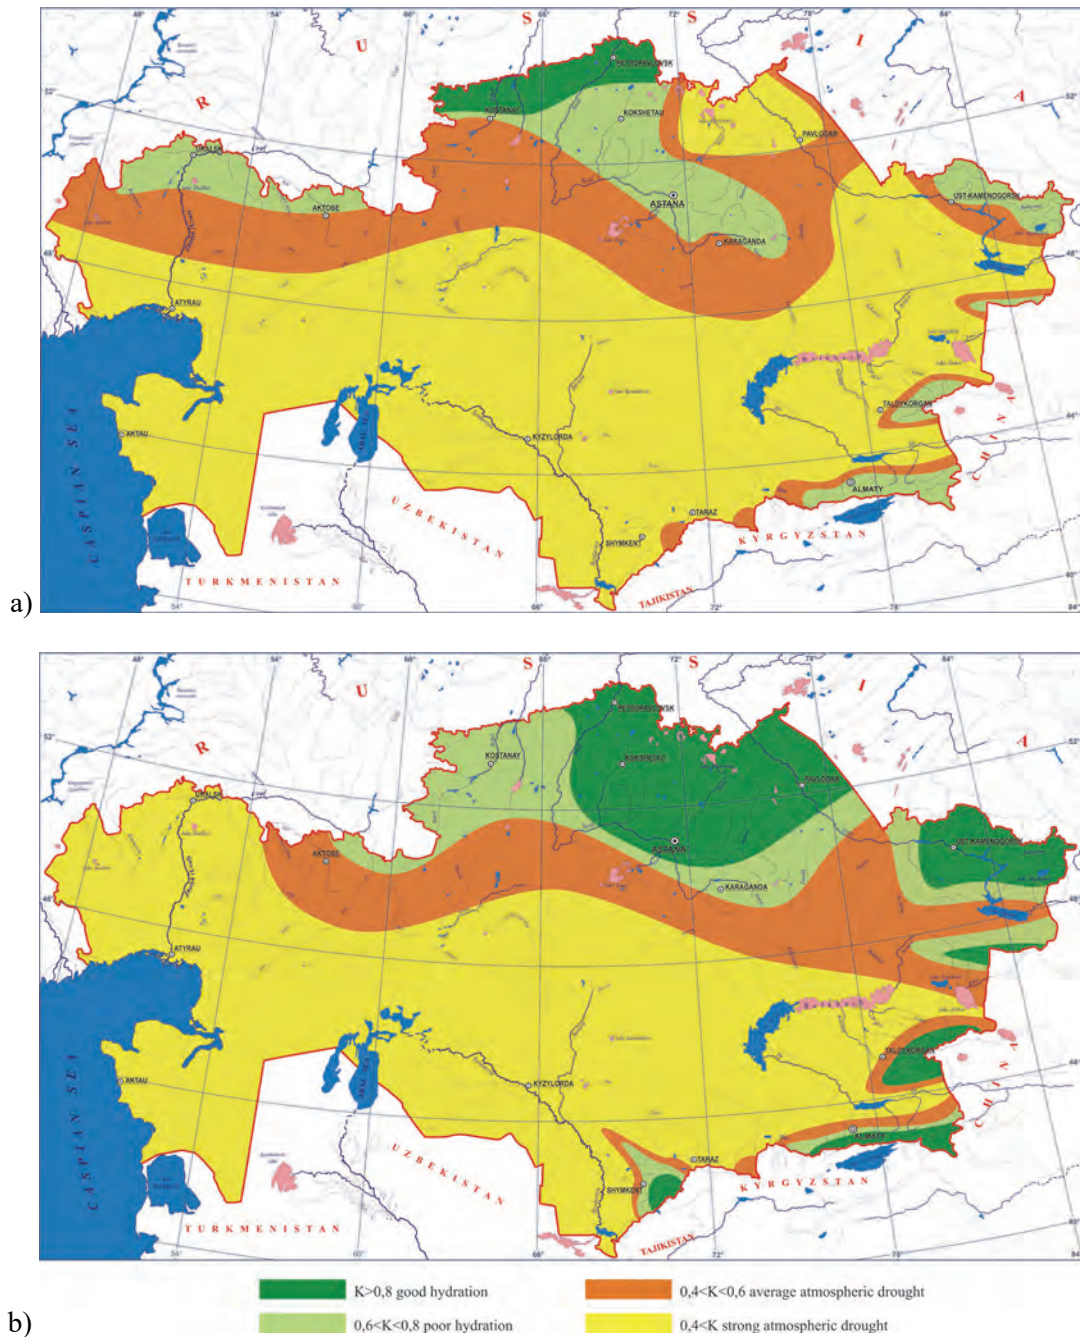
48° 54° 60° 66° 72° 78° 84°
R U S S I A
52° 52°
PETROPAVLOVSK
KOSTANAY
KOKSHETAU
PAVLODAR
URALSK
AKTOBE
ASTANA
KARAGANDA
UST-KAMENOGORSK
48° 48°
ATYRAU
TALDYKORGAN
44° 44°
AKTAU
KYZYLORDA
ALMATY
C A S P I A N S E A
U Z B E K I S T A N
TARAZ
SHYMKENT
K Y R G Y Z S T A N
C H I N A
T U R K M E N I S T A N
TAJIKISTAN
40° 40°
54° 60° 66° 72° 78° 84°
a)

48° 54° 60° 66° 72° 78° 84°
R U S S I A
52° 52°
PETROPAVLOVSK
KOSTANAY
KOKSHETAU
PAVLODAR
URALSK
AKTOBE
ASTANA
KARAGANDA
UST-KAMENOGORSK
48° 48°
ATYRAU
TALDYKORGAN
44° 44°
AKTAU
KYZYLORDA
ALMATY
C A S P I A N S E A
U Z B E K I S T A N
TARAZ
SHYMKENT
K Y R G Y Z S T A N
C H I N A
T U R K M E N I S T A N
TAJIKISTAN
40° 40°
54° 60° 66° 72° 78° 84°

K>0,8 good hydration
0,4<K<0,6 average atmospheric drought
0,6<K<0,8 poor hydration
0,4<K strong atmospheric drought
b)